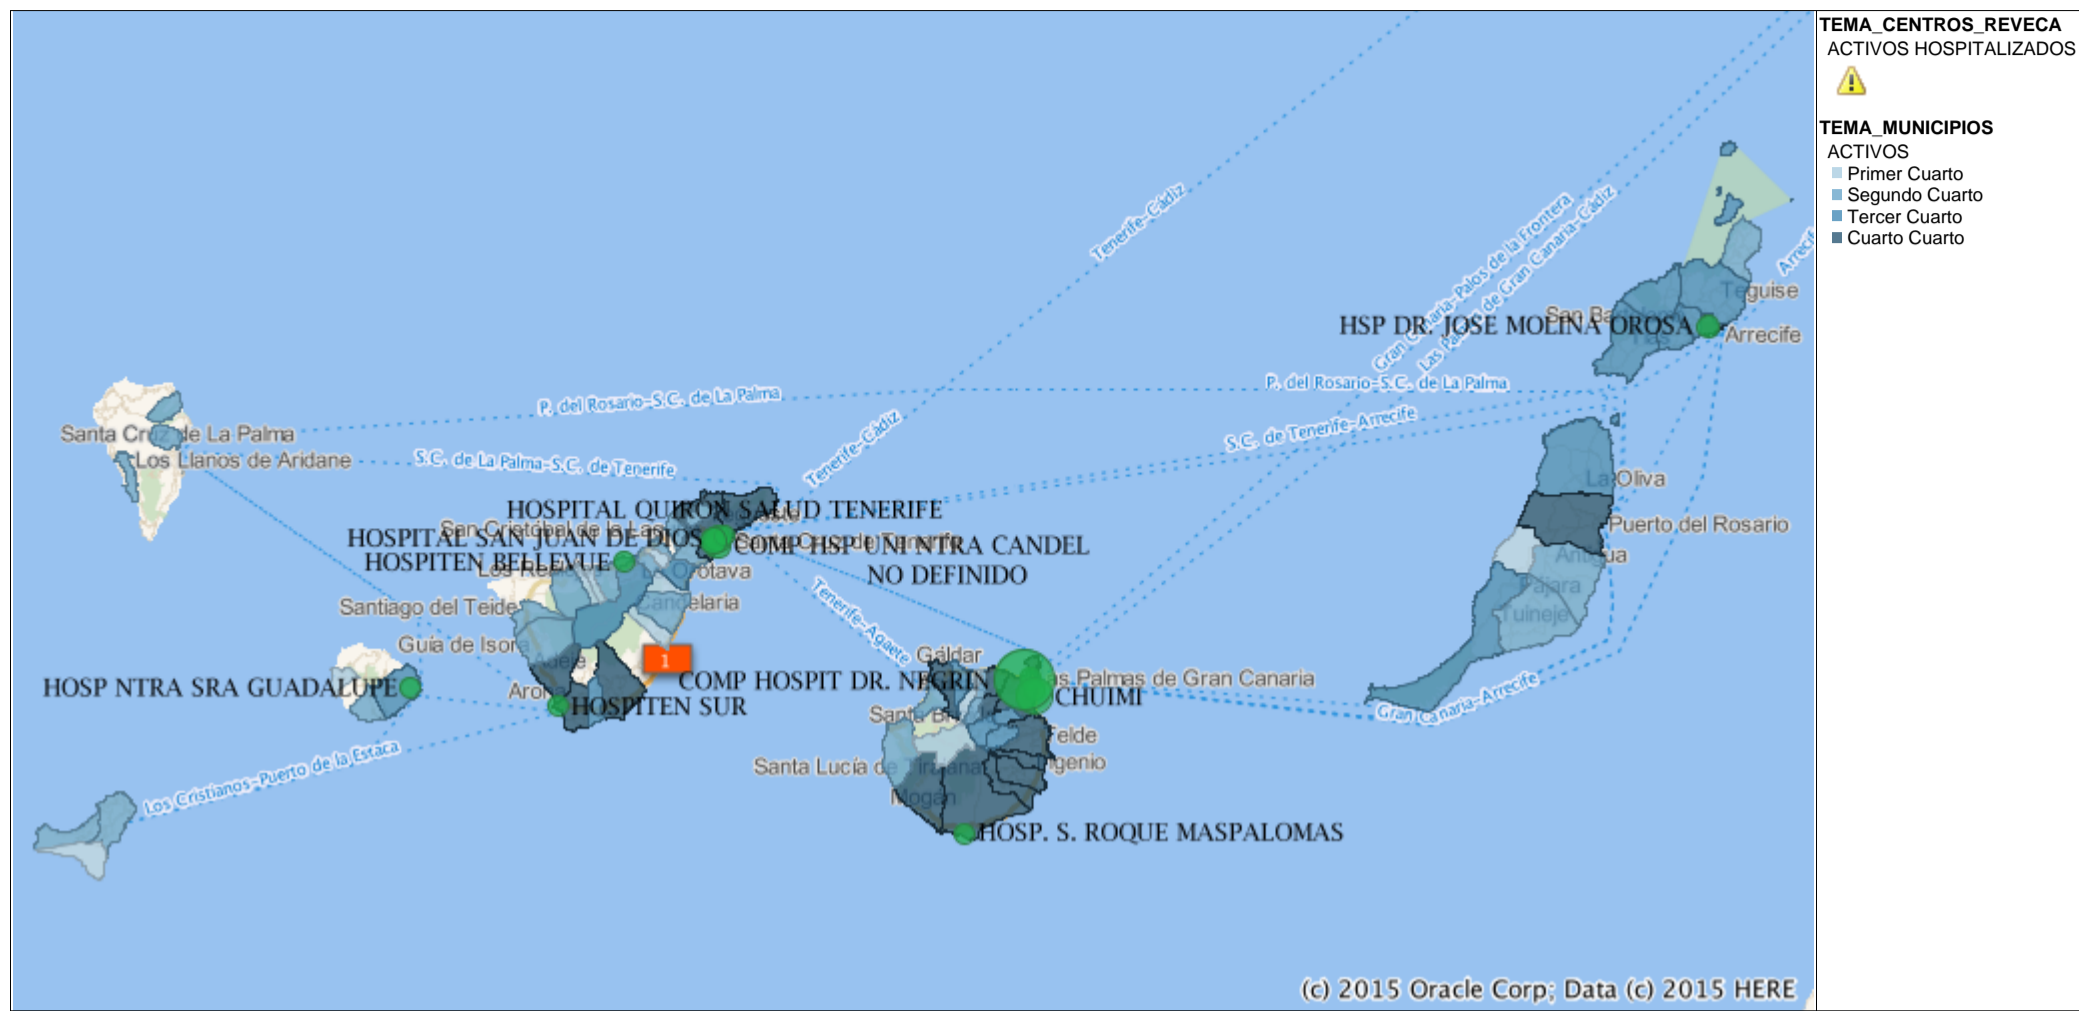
Tenerife-Cádiz
Gran Canaria-Palos de la Frontera
Las Palmas de Gran Canaria-Cádiz
Arrecife
Teguise
San Ba
HSP DR. JOSE MOLINA OROSA
Arrecife
P. del Rosario-S.C. de La Palma
P. del Rosario-S.C. de La Palma
S.C. de Tenerife-Arrecife
Santa Cruz de La Palma
Los Llanos de Aridane
S.C. de La Palma-S.C. de Tenerife
Tenerife-Cádiz
La Oliva
HOSPITAL QUIRON SALUD TENERIFE
Puerto del Rosario
HOSPITAL SAN JUAN DE DIOS
San Cristóbal de la Lag
COMP HSP UNI NTRA CANDEL
HOSPITEN BELLEVUE
Los Real
Orotava
NO DEFINIDO
Antigua
Pájara
Tuineje
Santiago del Teide
Candelaria
Tenerife-Agaete
Guía de Isora
Gáldar
1
HOSP NTRA SRA GUADALUPE
COMP HOSPIT DR. NEGRIN
Las Palmas de Gran Canaria
Aron
HOSPITEN SUR
CHUIMI
Gran Canaria-Arrecife
Santa Br
Telde
Ingenio
Santa Lucía de Tirajana
Mogán
Los Cristianos-Puerto de la Estaca
HOSP. S. ROQUE MASPALOMAS
(c) 2015 Oracle Corp; Data (c) 2015 HERE

TEMA_CENTROS_REVECA
ACTIVOS HOSPITALIZADOS

TEMA_MUNICIPIOS
ACTIVOS
Primer Cuarto
Segundo Cuarto
Tercer Cuarto
Cuarto Cuarto